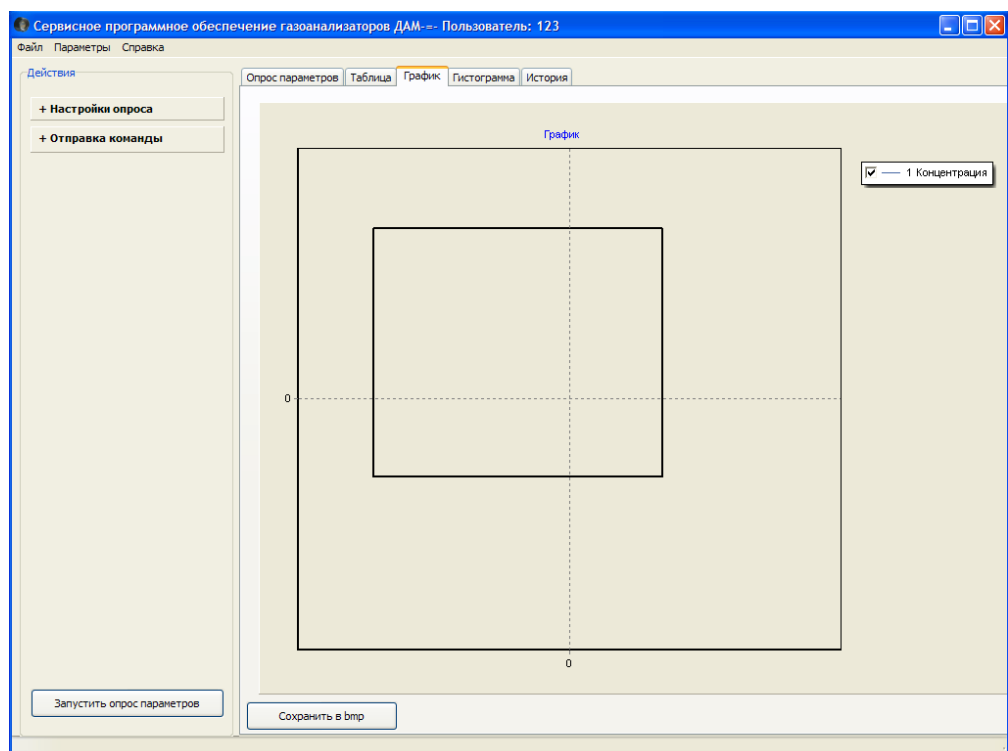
Сервисное программное обеспечение газоанализаторов ДАМ-=- Пользователь: 123

Файл Параметры Справка

Действия

+ Настройки опроса

+ Отправка команды

Запустить опрос параметров

Опрос параметров | Таблица | График | Гистограмма | История

График

1 Концентрация

0

0

Сохранить в bmp